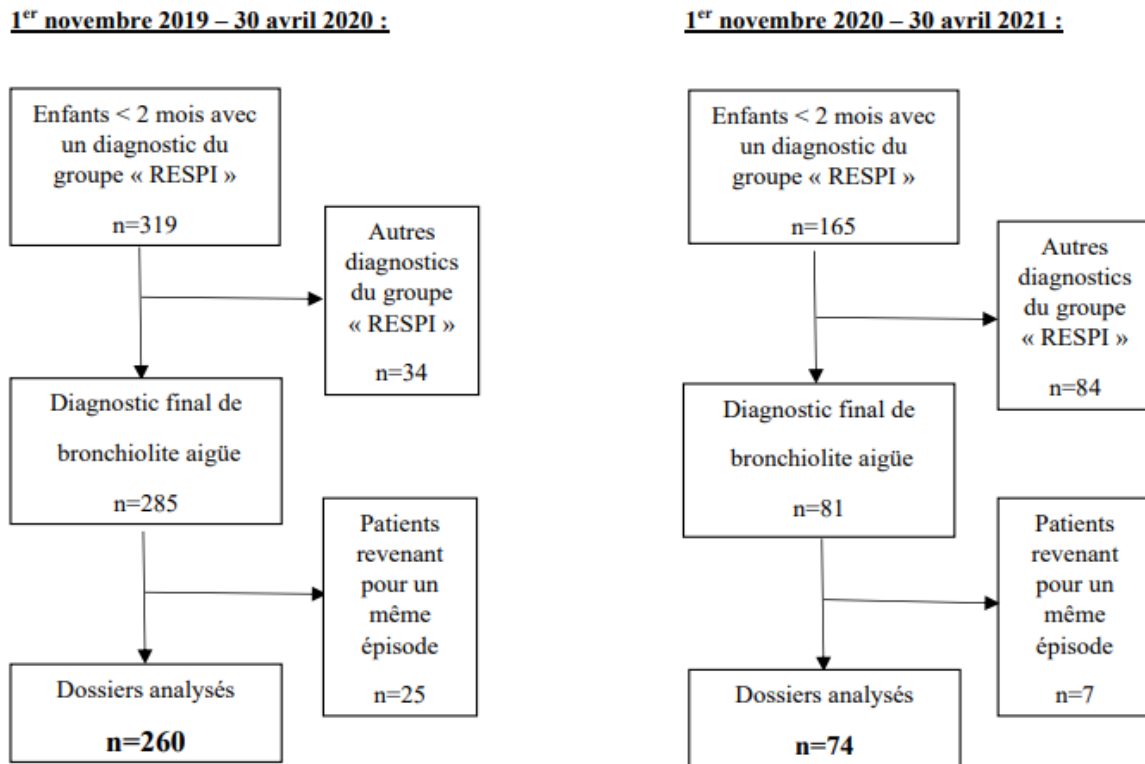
1er novembre 2019 – 30 avril 2020 :

Enfants < 2 mois avec un diagnostic du groupe « RESPI »

n=319

Autres diagnostics du groupe « RESPI »

n=34

Diagnostic final de bronchiolite aigüe

n=285

Patients revenant pour un même épisode

n=25

Dossiers analysés

n=260

1er novembre 2020 – 30 avril 2021 :

Enfants < 2 mois avec un diagnostic du groupe « RESPI »

n=165

Autres diagnostics du groupe « RESPI »

n=84

Diagnostic final de bronchiolite aigüe

n=81

Patients revenant pour un même épisode

n=7

Dossiers analysés

n=74